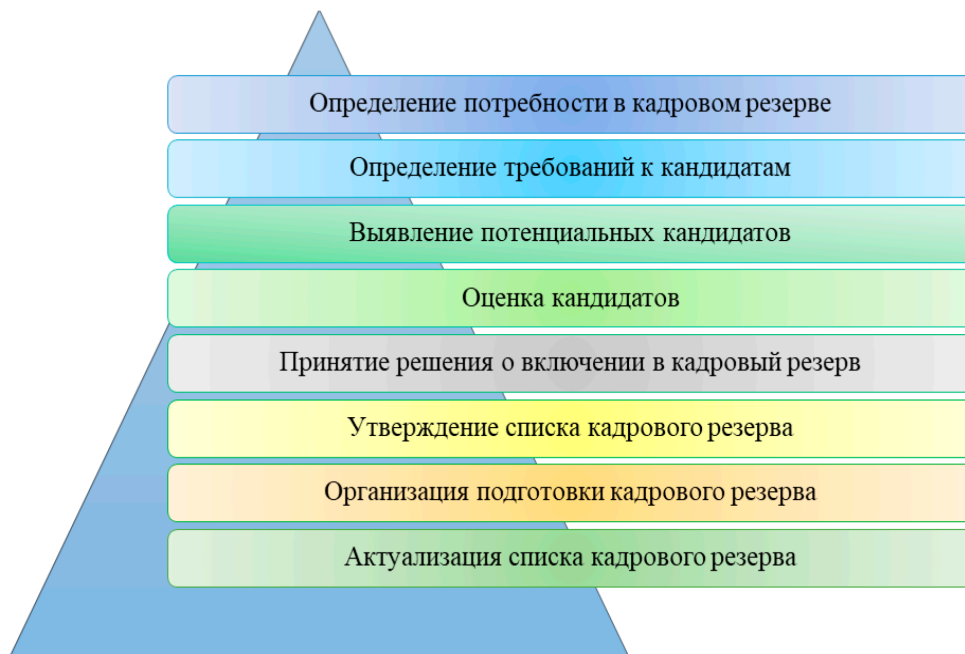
Определение потребности в кадровом резерве

Определение требований к кандидатам

Выявление потенциальных кандидатов

Оценка кандидатов

Принятие решения о включении в кадровый резерв

Утверждение списка кадрового резерва

Организация подготовки кадрового резерва

Актуализация списка кадрового резерва